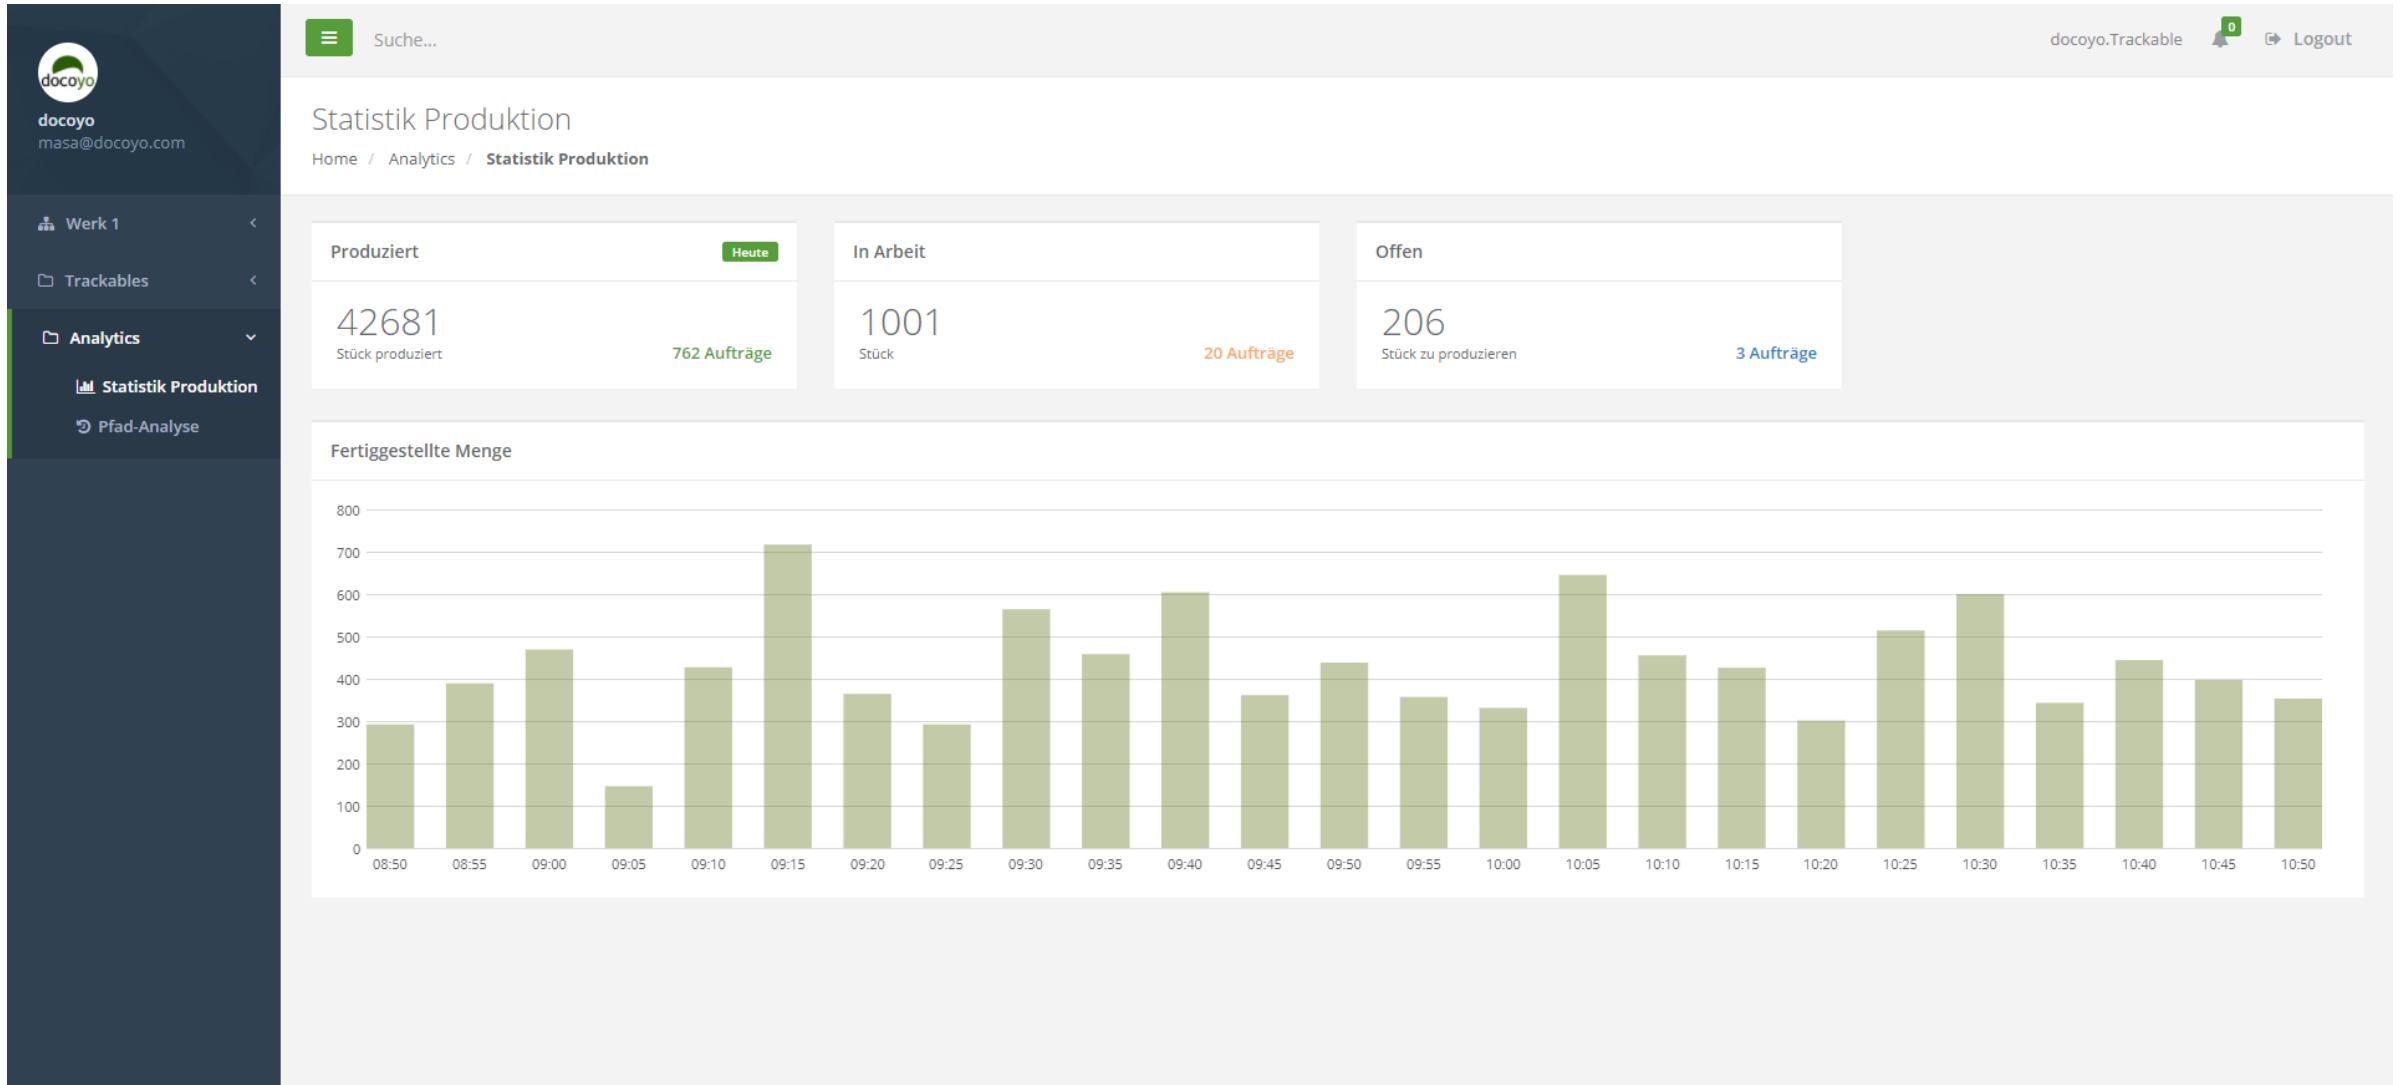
docoyo

docoyo
masa@docoyo.com

Werk 1
Trackables
Analytics
Statistik Produktion
Pfad-Analyse

Suche...

docoyo.Trackable 0 Logout

Statistik Produktion

Home / Analytics / Statistik Produktion

Produziert Heute
42681
Stück produziert
762 Aufträge

In Arbeit
1001
Stück
20 Aufträge

Offen
206
Stück zu produzieren
3 Aufträge

Fertiggestellte Menge

800
700
600
500
400
300
200
100
0

08:50 08:55 09:00 09:05 09:10 09:15 09:20 09:25 09:30 09:35 09:40 09:45 09:50 09:55 10:00 10:05 10:10 10:15 10:20 10:25 10:30 10:35 10:40 10:45 10:50